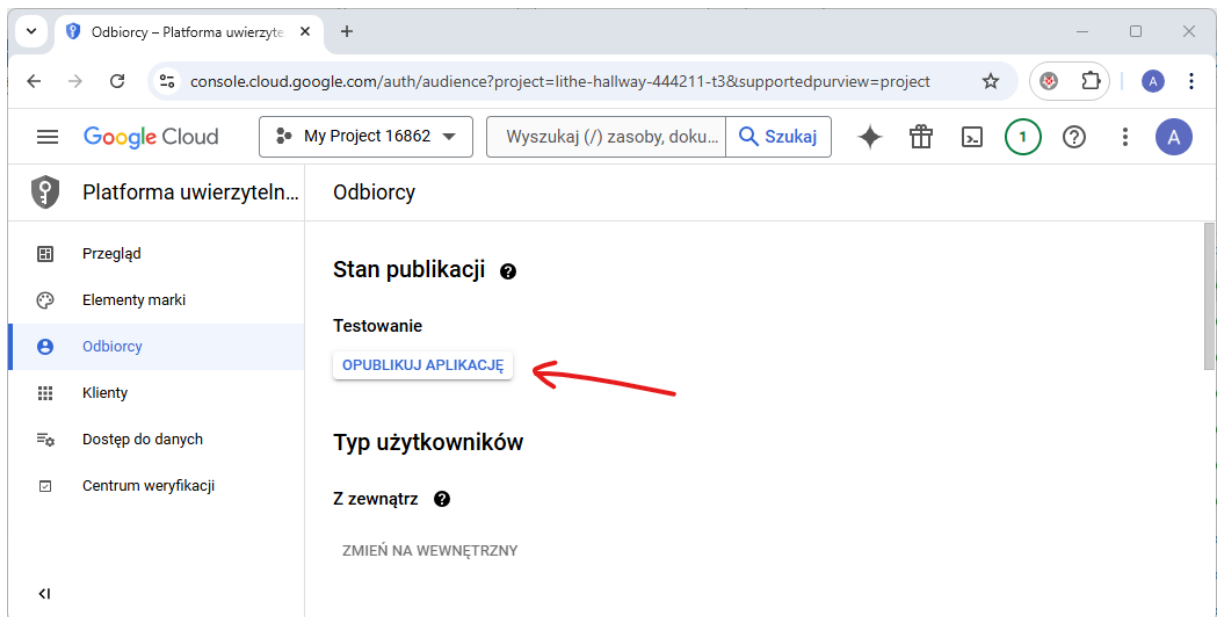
Odbiorcy – Platforma uwierzyte
console.cloud.google.com/auth/audience?project=lithe-hallway-444211-t3&supportedpurview=project

Google Cloud
My Project 16862
Wyszukaj (/) zasoby, doku...
Szukaj
1
A

Platforma uwierzyteln...
Odbiorcy

Przegląd
Elementy marki
Odbiorcy
Klienty
Dostęp do danych
Centrum weryfikacji

Stan publikacji

Testowanie

OPUBLIKUJ APLIKACJĘ

Typ użytkowników

Z zewnątrz

ZMIEŃ NA WEWNĘTRZNY